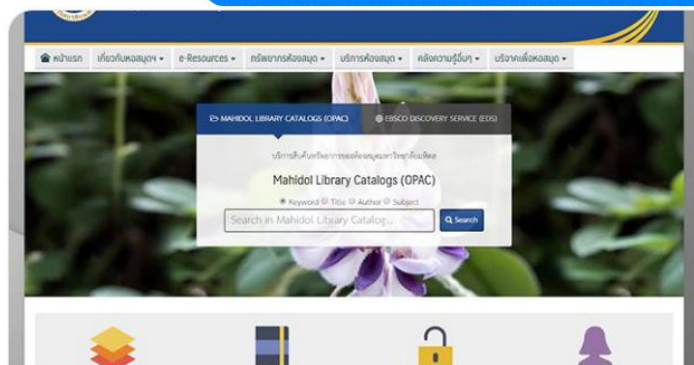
หน้าแรก เกี่ยวกับหอสมุดฯ ▾ e-Resources ▾ ทรัพยากรห้องสมุด ▾ บริการห้องสมุด ▾ คลังความรู้อื่นๆ ▾ บริจาคเพื่อหอสมุด ▾

MAHIDOL LIBRARY CATALOGS (OPAC)

EBSCO DISCOVERY SERVICE (EDS)

บริการสืบค้นทรัพยากรของห้องสมุดมหาวิทยาลัยมหิดล

Mahidol Library Catalogs (OPAC)

Keyword Title Author Subject

Search in Mahidol Library Catalog...

Search